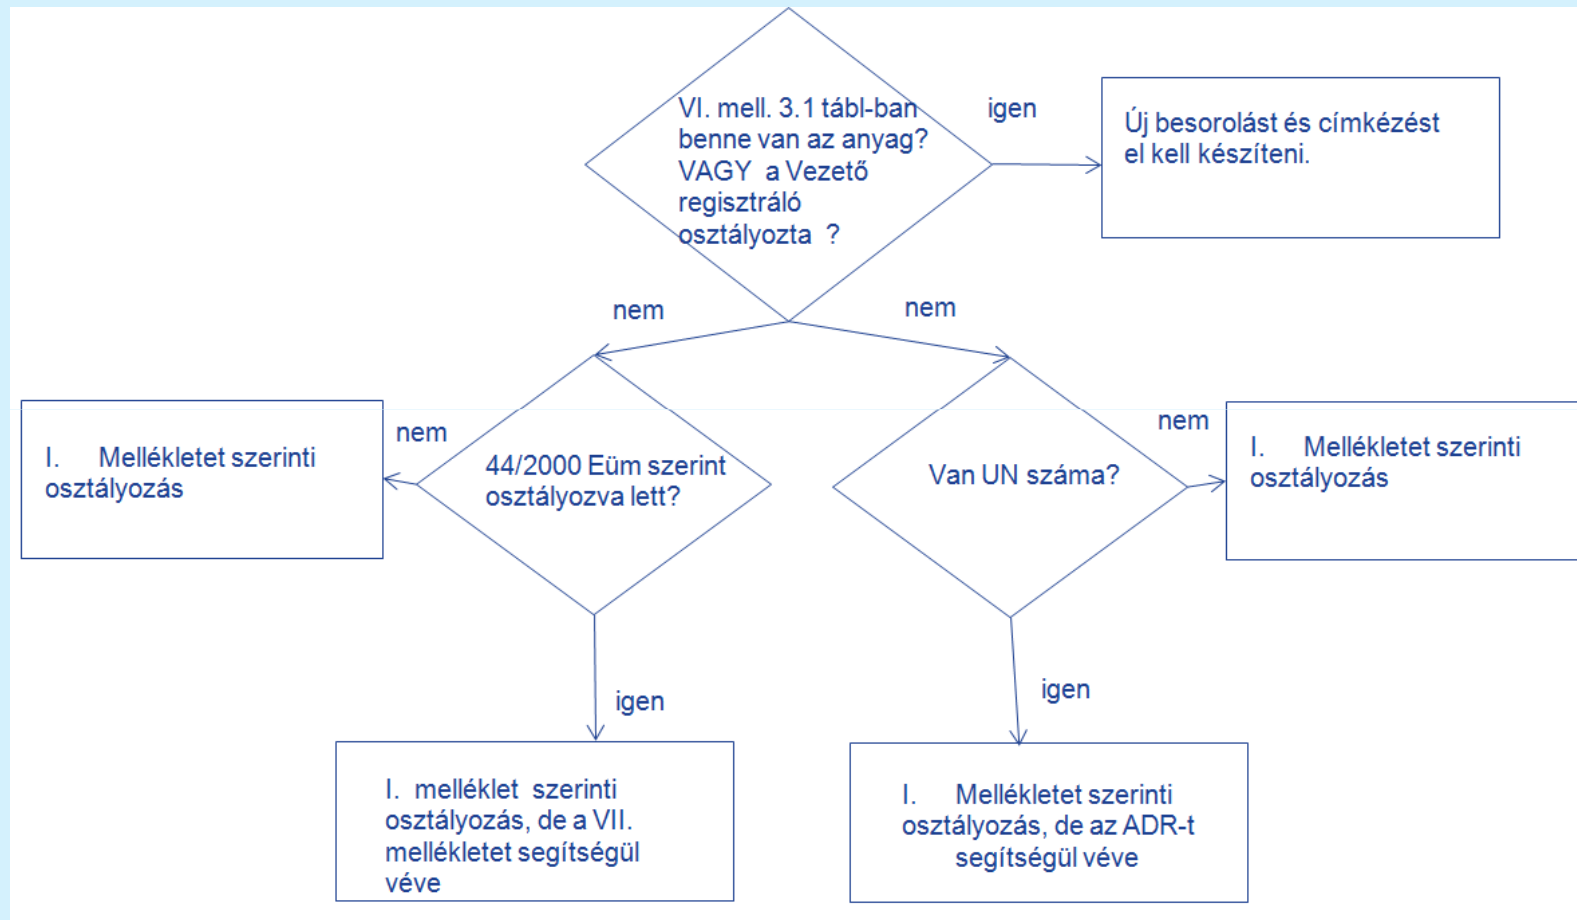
VI. mell. 3.1 tábl-ban benne van az anyag? VAGY a Vezető regisztráló osztályozta ?

igen

Új besorolást és címkézést el kell készíteni.

nem

nem

I. Mellékletet szerinti osztályozás

nem

44/2000 Eüm szerint osztályozva lett?

Van UN száma?

nem

I. Mellékletet szerinti osztályozás

igen

igen

I. melléklet szerinti osztályozás, de a VII. mellékletet segítségül véve

I. Mellékletet szerinti osztályozás, de az ADR-t segítségül véve